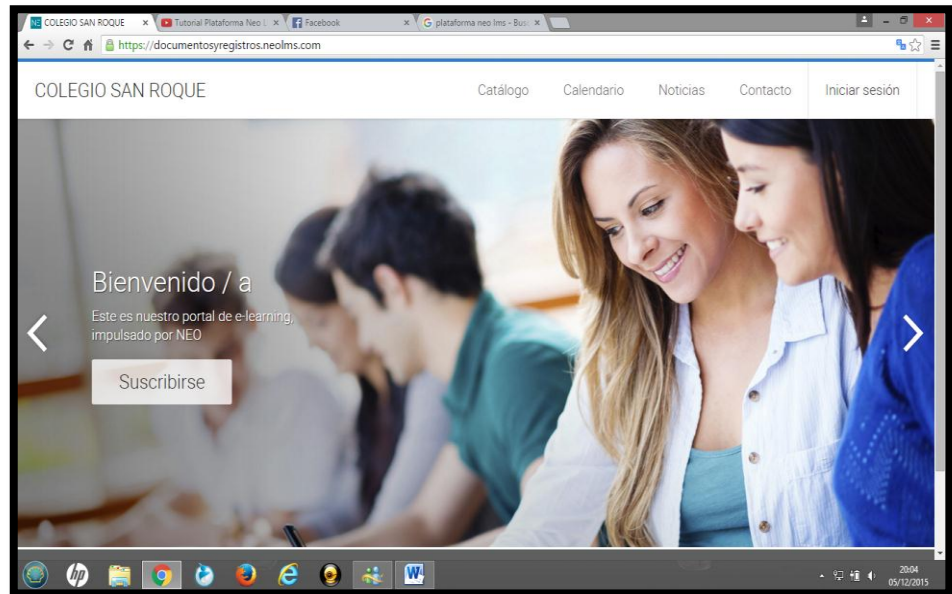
COLEGIO SAN ROQUE ×
Tutorial Plataforma Neo L ×
Facebook ×
plataforma neo lms - Busc ×

https://documentosyregistros.neolms.com

COLEGIO SAN ROQUE

Catálogo
Calendario
Noticias
Contacto
Iniciar sesión

Bienvenido / a

Este es nuestro portal de e-learning, impulsado por NEO

Suscribirse

20:04
05/12/2015